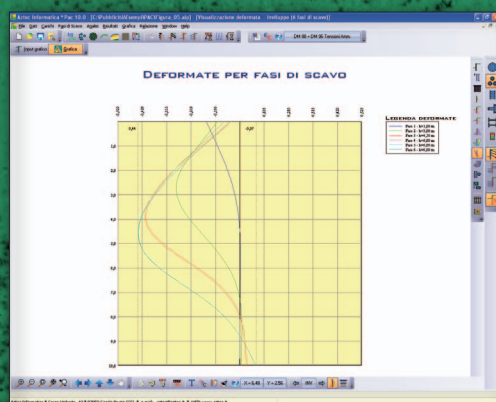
Aztec Informatica * Pac 10.0 - [C:\Pubblici\Esempi\PAC\Figura_01.atx] - [Visualizzazione deformate - (Sviluppo (4 fasi di scavo)]

File Dati Carichi Fasi di Scavo Analisi Risultati Grafica Relazione Finestra Help

DM 08 + DM 96 Tensioni Ammissibili

Input grafico Grafica

Deformate per fasi di scavo

Legenda deformate

Fase 1 - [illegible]
Fase 2 - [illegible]
Fase 3 - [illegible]
Fase 4 - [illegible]
Fase 5 - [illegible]
Fase 6 - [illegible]

X= 6.40 Y= 2.56

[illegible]